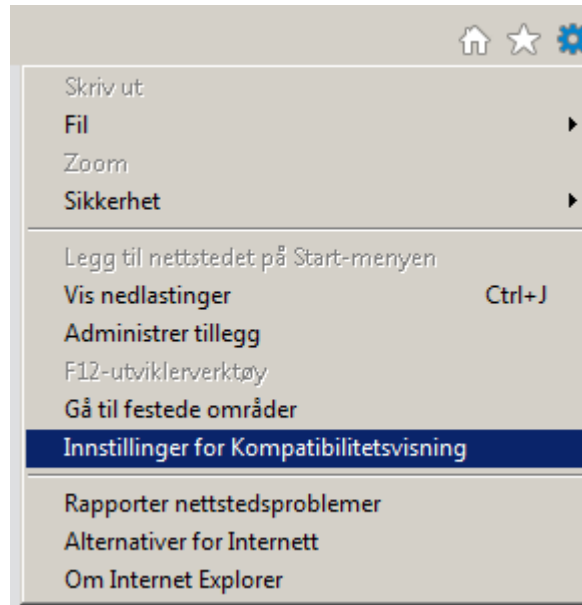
Skriv ut
Fil
Zoom
Sikkerhet

Legg til nettstedet på Start-menyen
Vis nedlastinger Ctrl+J
Administrer tillegg
F12-utviklerverktøy
Gå til festede områder
Innstillinger for Kompatibilitetsvisning

Rapporter nettstedsproblemer
Alternativer for Internett
Om Internet Explorer